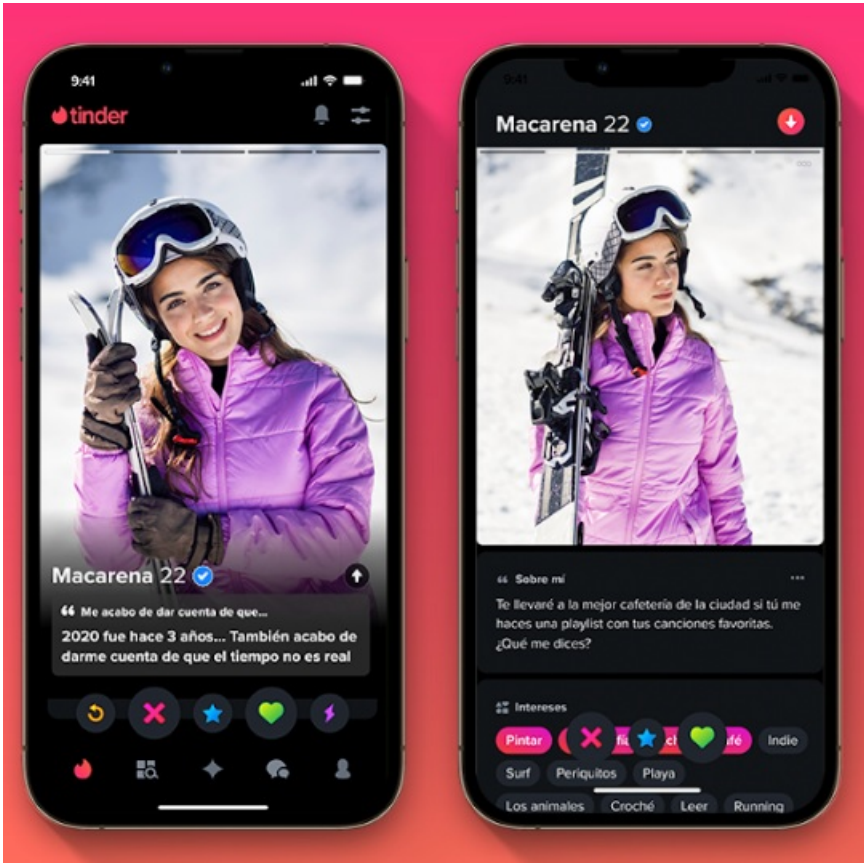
9:41

tinder

Macarena 22

Me acabo de dar cuenta de que...

2020 fue hace 3 años... También acabo de darme cuenta de que el tiempo no es real

9:41

Macarena 22

Sobre mí

Te llevaré a la mejor cafetería de la ciudad si tú me haces una playlist con tus canciones favoritas. ¿Qué me dices?

Intereses

Pintar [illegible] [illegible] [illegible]afé Indie

Surf Periquitos Playa

Los animales Croché Leer Running